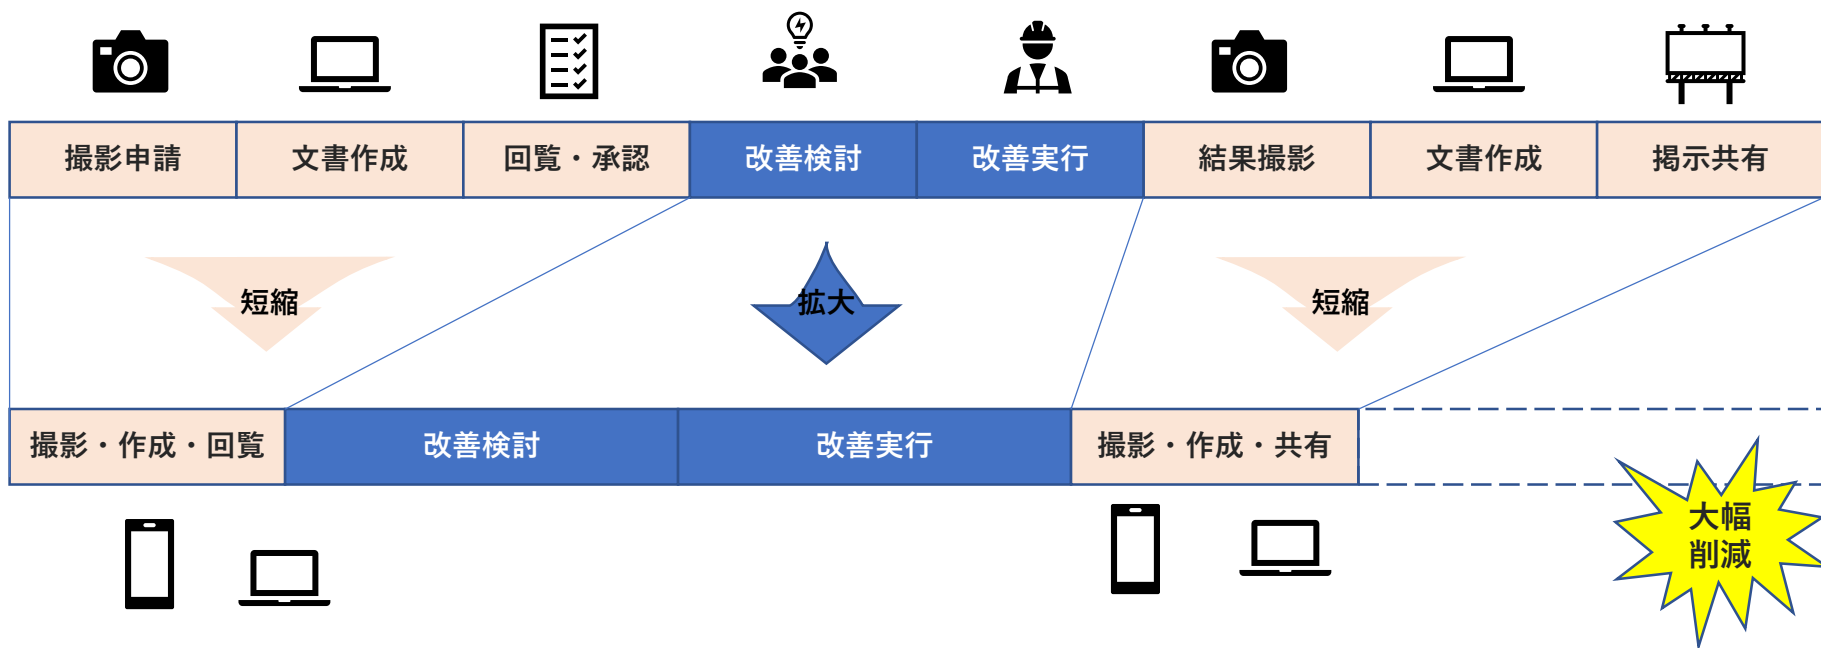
| 撮影申請 | 文書作成 | 回覧・承認 | 改善検討 | 改善実行 | 結果撮影 | 文書作成 | 掲示共有 |
|---|---|---|---|---|---|---|---|

短縮

拡大

短縮

| 撮影・作成・回覧 | 改善検討 | 改善実行 | 撮影・作成・共有 |
|---|---|---|---|

大幅削減